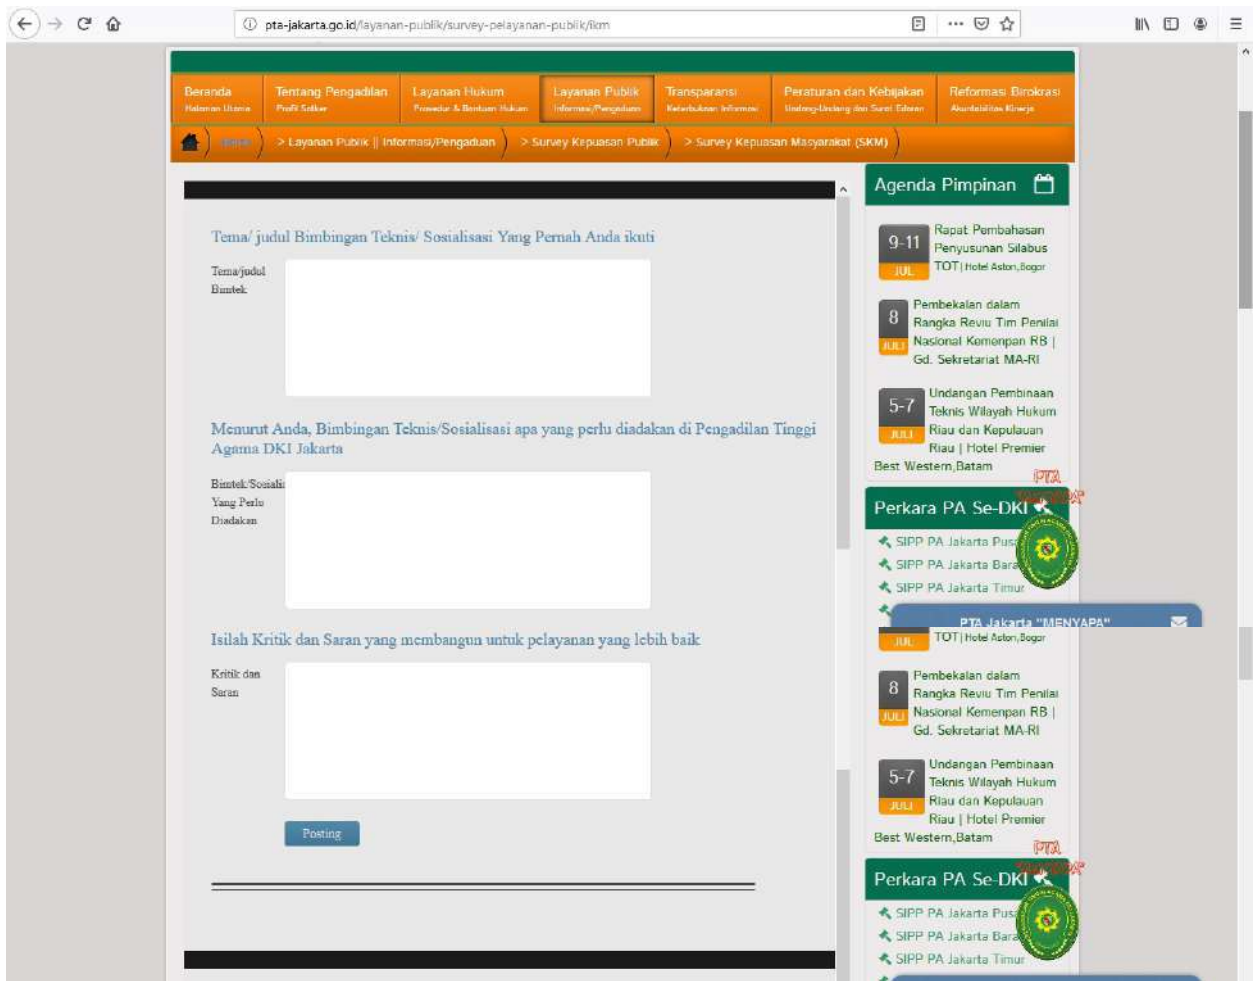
pta-jakarta.go.id/layanan-publik/survey-pelayanan-publik/ikm

Beranda
Halaman Utama

Tentang Pengadilan
Profil Satker

Layanan Hukum
Prosedur & Bantuan Hukum

Layanan Publik
Informasi/Pengaduan

Transparansi
Keterbukaan Informasi

Peraturan dan Kebijakan
Undang-Undang dan Surat Edaran

Reformasi Birokrasi
Akuntabilitas Kinerja

Home > Layanan Publik || Informasi/Pengaduan > Survey Kepuasan Publik > Survey Kepuasan Masyarakat (SKM)

Tema/ judul Bimbingan Teknis/ Sosialisasi Yang Pernah Anda ikuti

Tema/judul Bimtek

Menurut Anda, Bimbingan Teknis/Sosialisasi apa yang perlu diadakan di Pengadilan Tinggi Agama DKI Jakarta

Bimtek/Sosiali Yang Perlu Diadakan

Isilah Kritik dan Saran yang membangun untuk pelayanan yang lebih baik

Kritik dan Saran

Posting

Agenda Pimpinan

9-11 JUL Rapat Pembahasan Penyusunan Silabus TOT | Hotel Aston, Bogor

8 JULI Pembekalan dalam Rangka Reviu Tim Penilai Nasional Kemenpan RB | Gd. Sekretariat MA-RI

5-7 JULI Undangan Pembinaan Teknis Wilayah Hukum Riau dan Kepulauan Riau | Hotel Premier Best Western,Batam

PTA MENYAPA

Perkara PA Se-DKI

SIPP PA Jakarta Pus
SIPP PA Jakarta Bara
SIPP PA Jakarta Timur

PTA Jakarta "MENYAPA"

JUL TOT | Hotel Aston, Bogor

8 JULI Pembekalan dalam Rangka Reviu Tim Penilai Nasional Kemenpan RB | Gd. Sekretariat MA-RI

5-7 JULI Undangan Pembinaan Teknis Wilayah Hukum Riau dan Kepulauan Riau | Hotel Premier Best Western,Batam

PTA MENYAPA

Perkara PA Se-DKI

SIPP PA Jakarta Pus
SIPP PA Jakarta Bara
SIPP PA Jakarta Timur